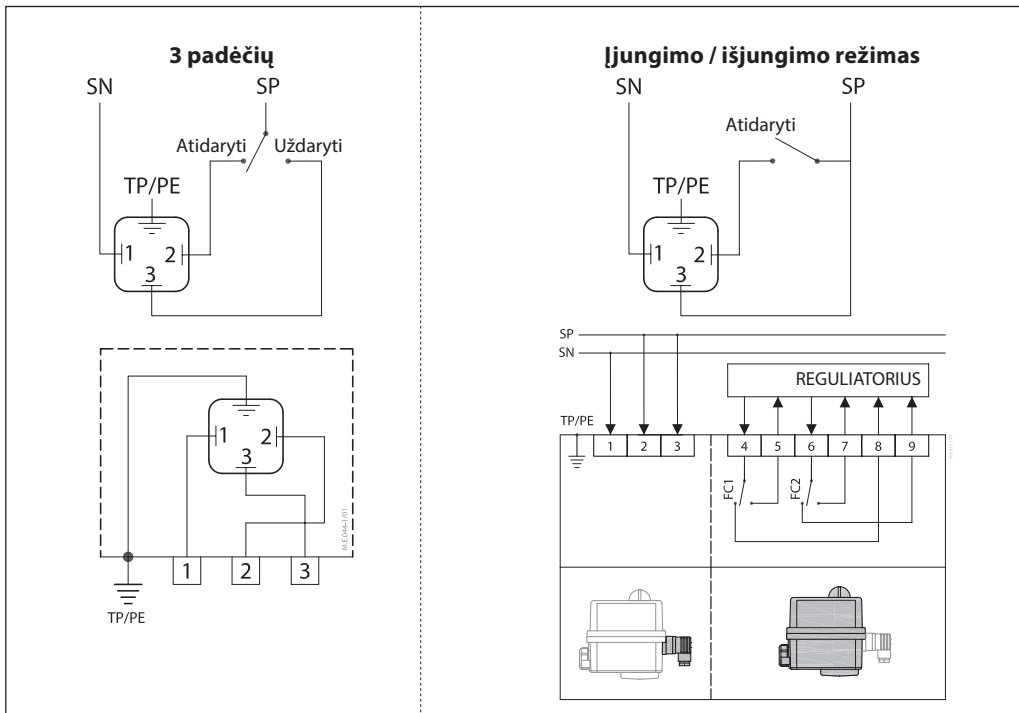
3 padėčių

SN

SP

Atidaryti

Uždaryti

TP/PE

1

2

3

1

2

3

M.E.044-1/01

1

2

3

TP/PE

Įjungimo / išjungimo režimas

SN

SP

Atidaryti

TP/PE

1

2

3

SP

SN

REGULIATORIUS

TP/PE

1

2

3

4

5

6

7

8

9

FC1

FC2